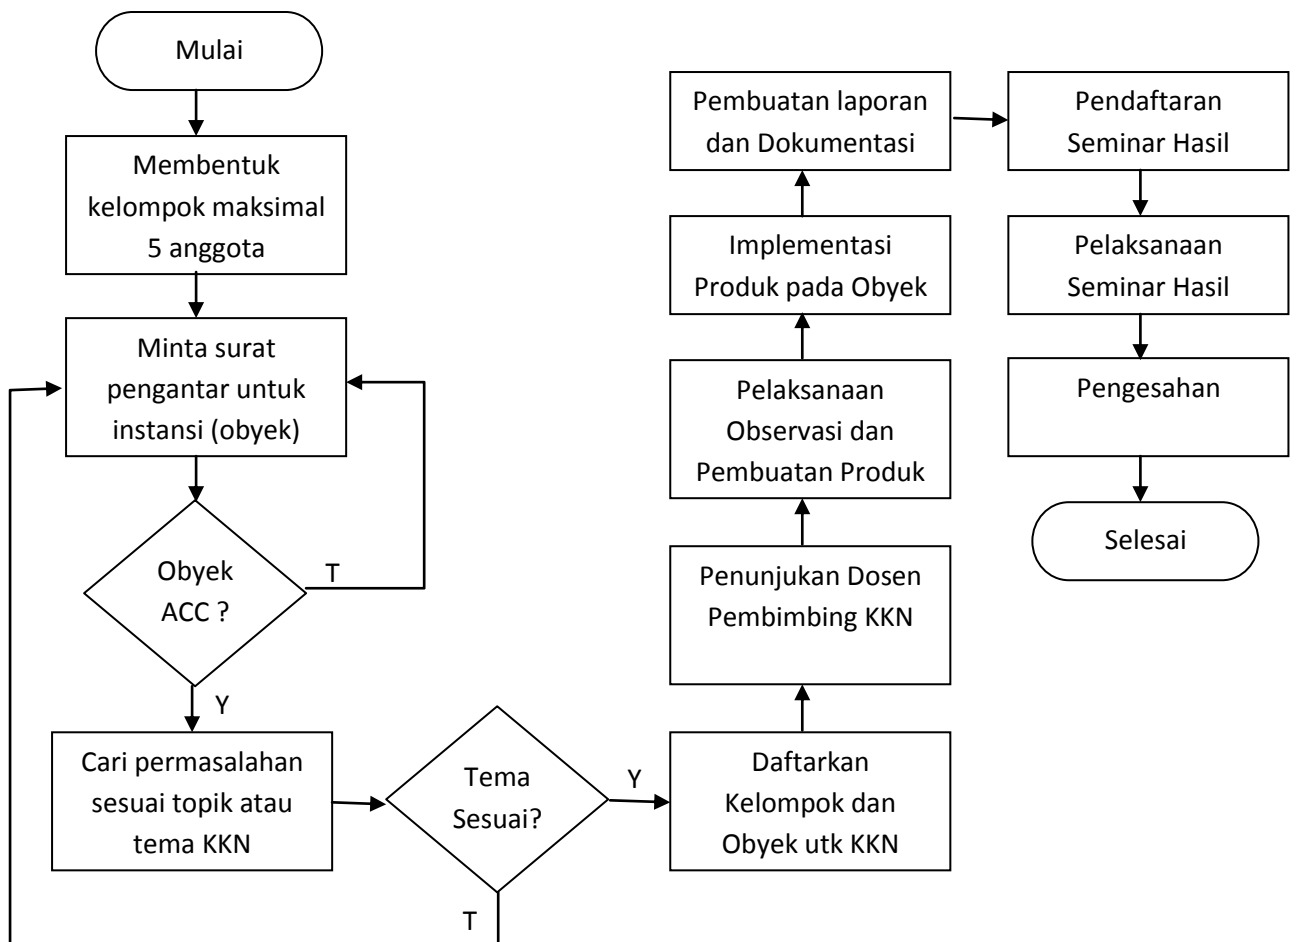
Mulai

Membentuk kelompok maksimal 5 anggota

Minta surat pengantar untuk instansi (obyek)

Obyek ACC ?

T

Y

Cari permasalahan sesuai topik atau tema KKN

Tema Sesuai?

T

Y

Daftarkan Kelompok dan Obyek utk KKN

Penunjukan Dosen Pembimbing KKN

Pelaksanaan Observasi dan Pembuatan Produk

Implementasi Produk pada Obyek

Pembuatan laporan dan Dokumentasi

Pendaftaran Seminar Hasil

Pelaksanaan Seminar Hasil

Pengesahan

Selesai